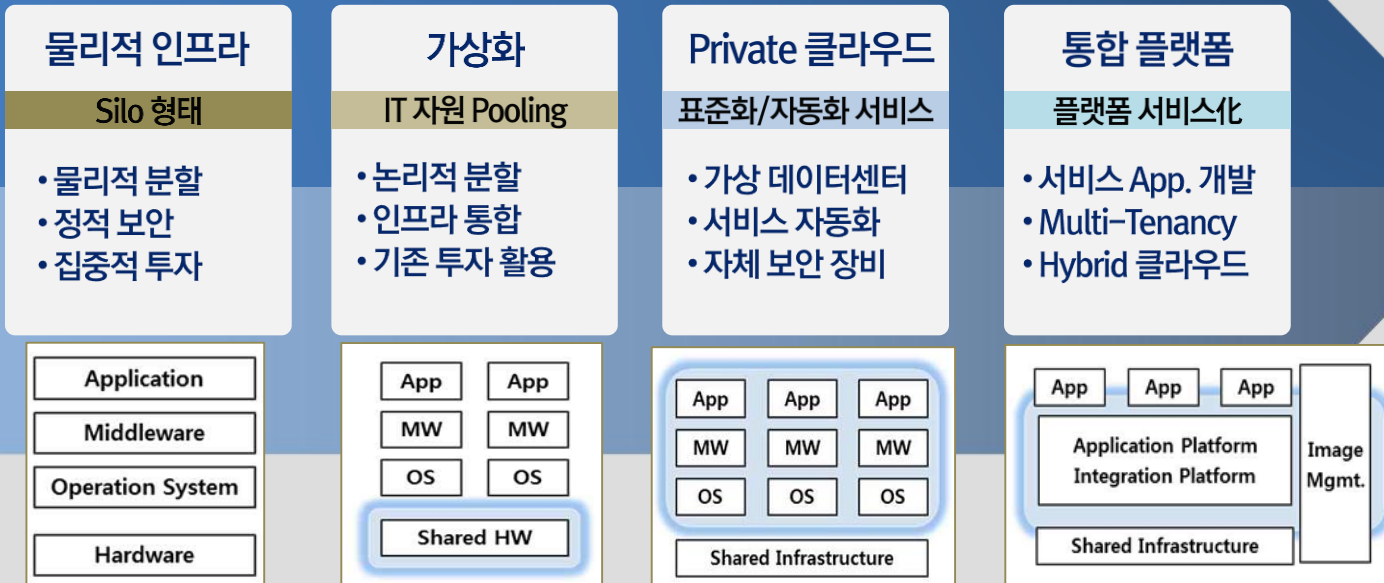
물리적 인프라

Silo 형태

• 물리적 분할
• 정적 보안
• 집중적 투자

Application
Middleware
Operation System
Hardware

가상화

IT 자원 Pooling

• 논리적 분할
• 인프라 통합
• 기존 투자 활용

App App
MW MW
OS OS
Shared HW

Private 클라우드

표준화/자동화 서비스

• 가상 데이터센터
• 서비스 자동화
• 자체 보안 장비

App App App
MW MW MW
OS OS OS
Shared Infrastructure

통합 플랫폼

플랫폼 서비스化

• 서비스 App. 개발
• Multi-Tenancy
• Hybrid 클라우드

App App App
Application Platform
Integration Platform
Image Mgmt.
Shared Infrastructure